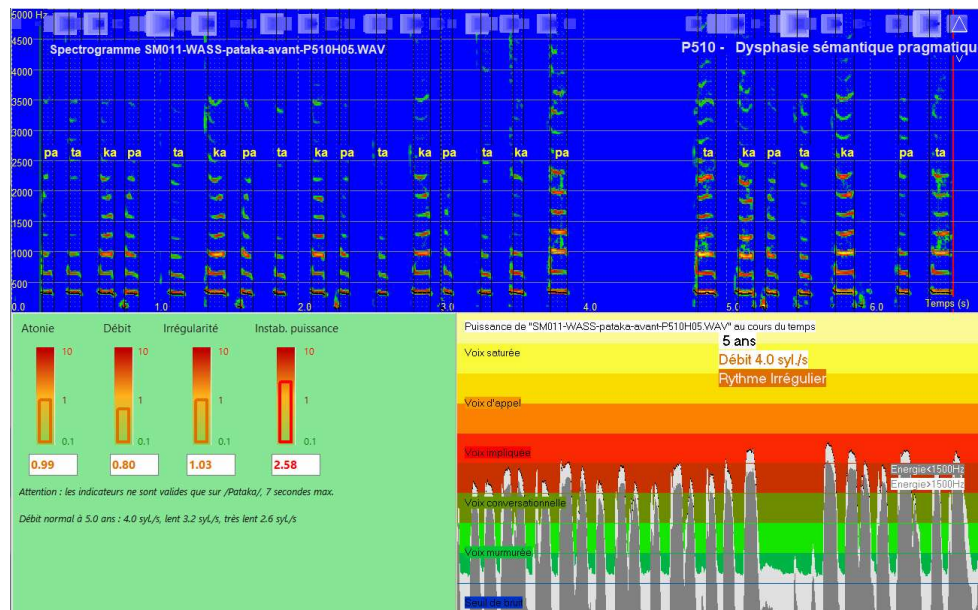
5000 Hz
4500
4000
3500
3000
2500
2000
1500
1000
500
0.0

Spectrogramme SM011-WASS-pataka-avant-P510H05.WAV

P510 - Dysphasie sémantique pragmatiqu

pa ta ka pa ta ka pa ta ka pa ta ka pa ta ka pa ta ka pa ta pa ta

1.0 2.0 3.0 4.0 5.0 6.0 Temps (s)

Atonie Débit Irrégularité Instab. puissance

10 1 0.1 10 1 0.1 10 1 0.1 10 1 0.1

0.99 0.80 1.03 2.58

Attention : les indicateurs ne sont valides que sur /Pataka/, 7 secondes max.

Débit normal à 5.0 ans : 4.0 syL/s, lent 3.2 syL/s, très lent 2.6 syL/s

Puissance de "SM011-WASS-pataka-avant-P510H05.WAV" au cours du temps

5 ans
Débit 4.0 syl./s
Rythme Irrégulier

Voix saturée
Voix d'appel
Voix impliquée
Energie<1500Hz
Energie>1500Hz
Voix conversationnelle
Voix murmurée
Bruit de fond